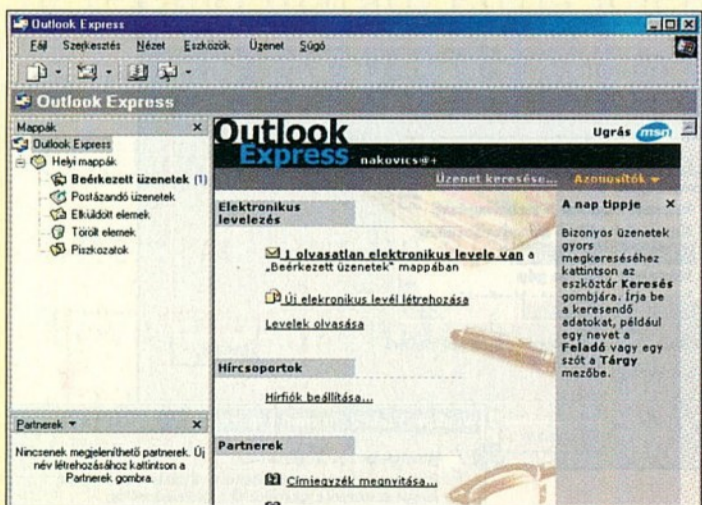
Outlook Express

Fájl Szerkesztés Nézet Eszközök Üzenet Súgó

Outlook Express

Mappák ×

Outlook Express

Helyi mappák

Beérkezett üzenetek (1)

Postázandó üzenetek

Elküldött elemek

Törölt elemek

Piszkozatok

Partnerek ▾ ×

Nincsenek megjeleníthető partnerek. Új név létrehozásához kattintson a Partnerek gombra.

Outlook Express nakovics@+

Ugrás msn

Üzenet keresése... Azonosítók ▾

Elektronikus levelezés

1 olvasatlan elektronikus levele van a „Beérkezett üzenetek" mappában

Új elekronikus levél létrehozása

Levelek olvasása

Hírcsoportok

Hírfiók beállítása...

Partnerek

Címjegyzék megnyitása...

A nap tippje ×

Bizonyos üzenetek gyors megkereséséhez kattintson az eszköztár Keresés gombjára. Írja be a keresendő adatokat, például egy nevet a Feladó vagy egy szót a Tárgy mezőbe.